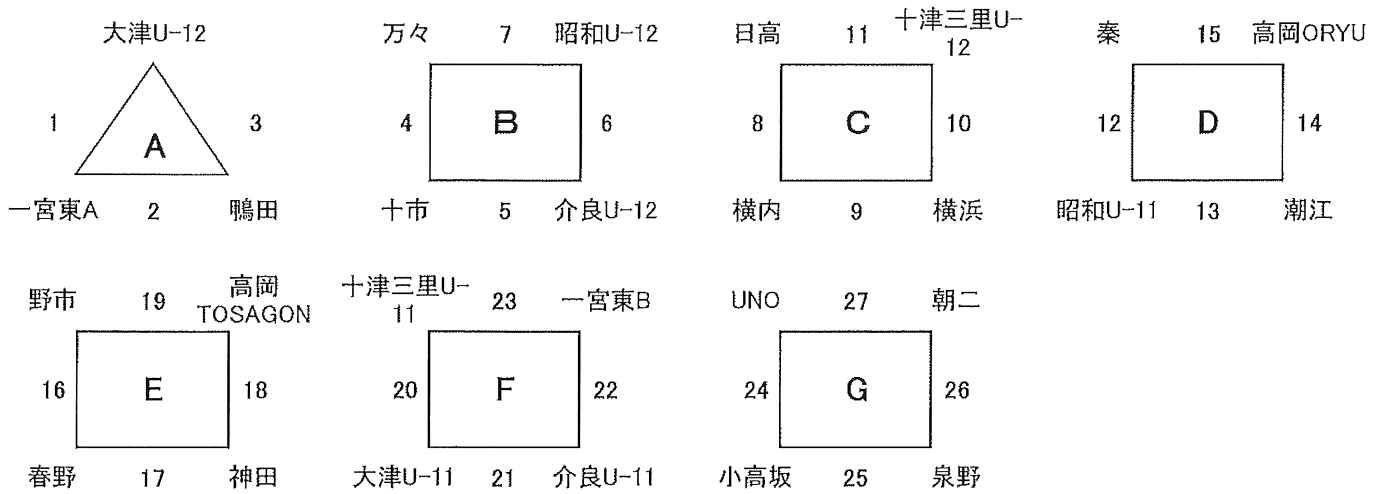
大津U-12

1 A 3

一宮東A 2 鴨田

万々 7 昭和U-12

4 B 6

十市 5 介良U-12

日高 11 十津三里U-12

8 C 10

横内 9 横浜

秦 15 高岡ORYU

12 D 14

昭和U-11 13 潮江

野市 19 高岡TOSAGON

16 E 18

春野 17 神田

十津三里U-11 23 一宮東B

20 F 22

大津U-11 21 介良U-11

UNO 27 朝二

24 G 26

小高坂 25 泉野